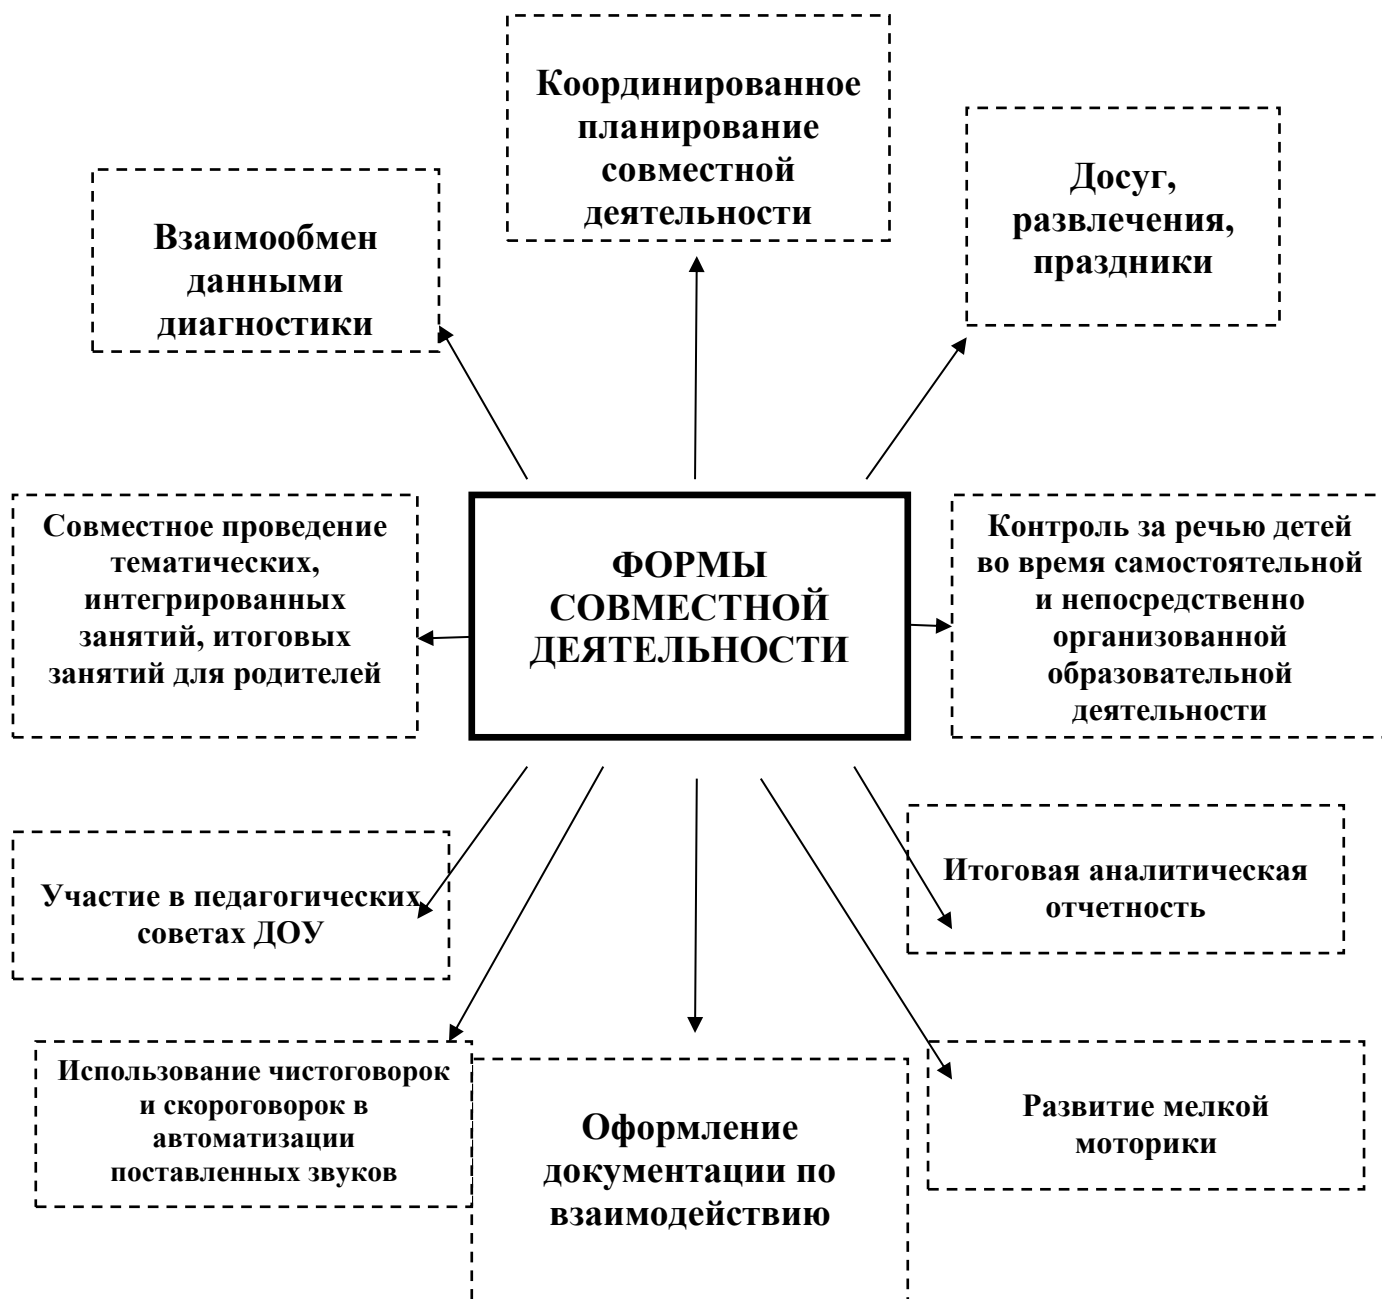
Координированное планирование совместной деятельности

Взаимообмен данными диагностики

Досуг, развлечения, праздники

Совместное проведение тематических, интегрированных занятий, итоговых занятий для родителей

ФОРМЫ СОВМЕСТНОЙ ДЕЯТЕЛЬНОСТИ

Контроль за речью детей во время самостоятельной и непосредственно организованной образовательной деятельности

Участие в педагогических советах ДОУ

Итоговая аналитическая отчетность

Использование чистоговорок и скороговорок в автоматизации поставленных звуков

Оформление документации по взаимодействию

Развитие мелкой моторики